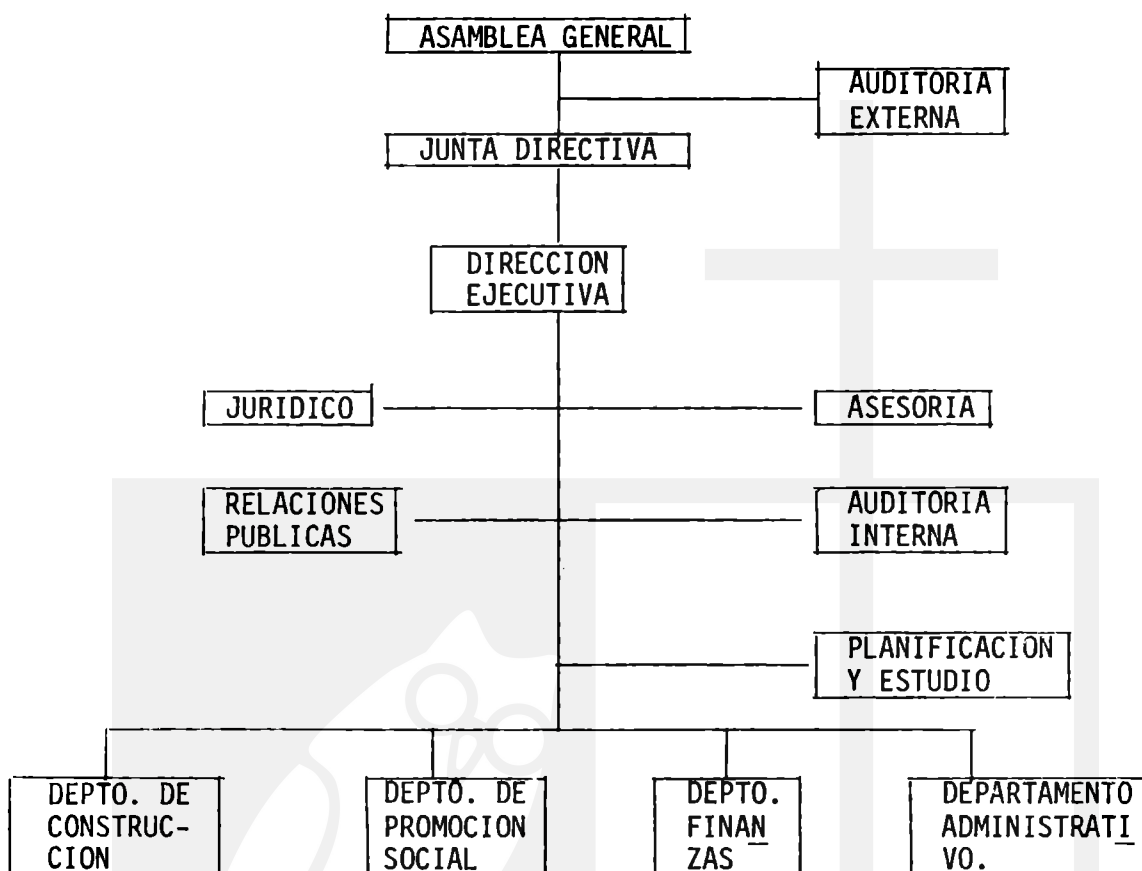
ASAMBLEA GENERAL

AUDITORIA EXTERNA

JUNTA DIRECTIVA

DIRECCION EJECUTIVA

JURIDICO

ASESORIA

RELACIONES PUBLICAS

AUDITORIA INTERNA

PLANIFICACION Y ESTUDIO

DEPTO. DE CONSTRUCCION

DEPTO. DE PROMOCION SOCIAL

DEPTO. FINANZAS

DEPARTAMENTO ADMINISTRATIVO.